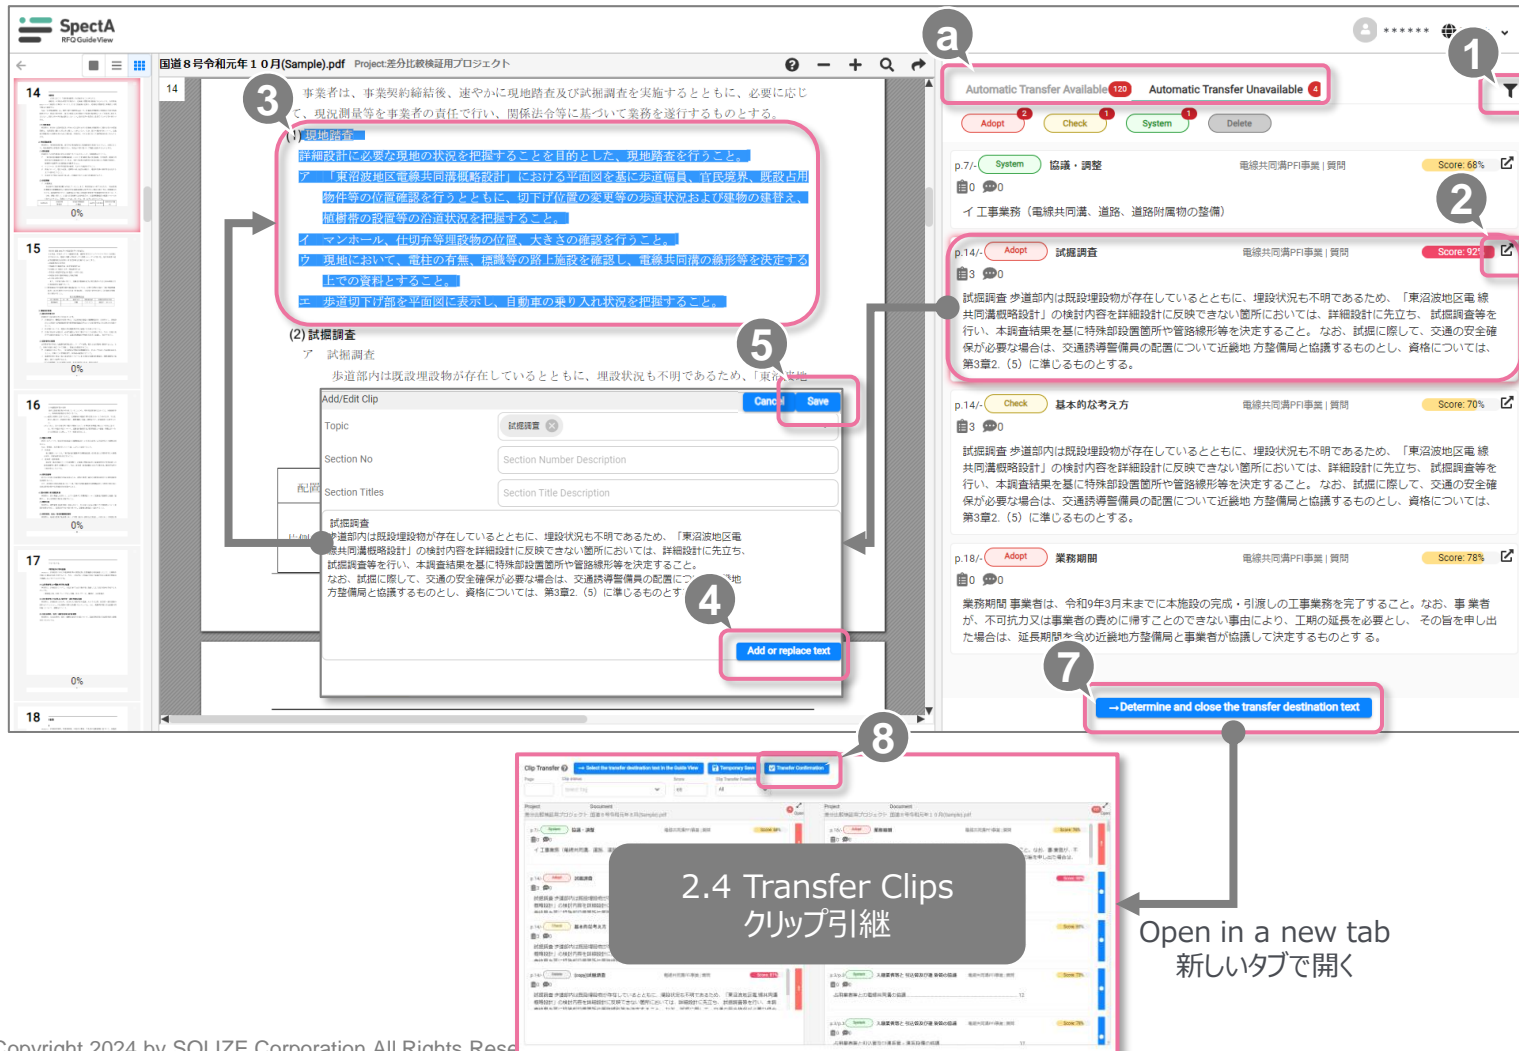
SpectA
RFQ Guide View

国道８号令和元年１０月(Sample).pdf Project:差分比較検証用プロジェクト

14

事業者は、事業契約締結後、速やかに現地踏査及び試掘調査を実施するとともに、必要に応じて、現況測量等を事業者の責任で行い、関係法令等に基づいて業務を遂行するものとする。

(1) 現地踏査
詳細設計に必要な現地の状況を把握することを目的とした、現地踏査を行うこと。
ア 「東沼波地区電線共同溝概略設計」における平面図を基に歩道幅員、官民境界、既設占用物件等の位置確認を行うとともに、切下げ位置の変更等の歩道状況および建物の建ちそえ、植樹帯の設置等の沿道状況を把握すること。
イ マンホール、仕切弁等埋設物の位置、大きさの確認を行うこと。
ウ 現地において、電柱の有無、標識等の路上施設を確認し、電線共同溝の線形等を決定する上での資料とすること。
エ 歩道切下げ部を平面図に表示し、自動車の乗り入れ状況を把握すること。

(2) 試掘調査
ア 試掘調査
歩道部内は既設埋設物が存在しているとともに、埋設状況も不明であるため、「東沼波地

Add/Edit Clip
Cancel Save
Topic 試掘調査
Section No Section Number Description
Section Titles Section Title Description
試掘調査
歩道部内は既設埋設物が存在しているとともに、埋設状況も不明であるため、「東沼波地区電線共同溝概略設計」の検討内容を詳細設計に反映できない箇所においては、詳細設計に先立ち、試掘調査を行い、本調査結果を基に特殊部設置箇所や管路線形等を決定すること。
なお、試掘に際して、交通の安全確保が必要な場合は、交通誘導警備員の配置について近畿地方整備局と協議するものとし、資格については、第3章2.（5）に準じるものとする。
Add or replace text

15 16 17 18
0%

Automatic Transfer Available 120  Automatic Transfer Unavailable 4
Adopt 2  Check 1  System 1  Delete

p.7/- System 協議・調整 電線共同溝PFI事業 | 質問 Score: 68%
0 0
イ 工事業務（電線共同溝、道路、道路附属物の整備）

p.14/- Adopt 試掘調査 電線共同溝PFI事業 | 質問 Score: 92%
3 0
試掘調査 歩道部内は既設埋設物が存在しているとともに、埋設状況も不明であるため、「東沼波地区電線共同溝概略設計」の検討内容を詳細設計に反映できない箇所においては、詳細設計に先立ち、試掘調査を行い、本調査結果を基に特殊部設置箇所や管路線形等を決定すること。なお、試掘に際して、交通の安全確保が必要な場合は、交通誘導警備員の配置について近畿地 方整備局と協議するものとし、資格については、第3章2.（5）に準じるものとする。

p.14/- Check 基本的な考え方 電線共同溝PFI事業 | 質問 Score: 70%
3 0
試掘調査 歩道部内は既設埋設物が存在しているとともに、埋設状況も不明であるため、「東沼波地区電線共同溝概略設計」の検討内容を詳細設計に反映できない箇所においては、詳細設計に先立ち、試掘調査を行い、本調査結果を基に特殊部設置箇所や管路線形等を決定すること。なお、試掘に際して、交通の安全確保が必要な場合は、交通誘導警備員の配置について近畿地 方整備局と協議するものとし、資格については、第3章2.（5）に準じるものとする。

p.18/- Adopt 業務期間 電線共同溝PFI事業 | 質問 Score: 78%
0 0
業務期間 事業者は、令和9年3月末までに本施設の完成・引渡しの工事業務を完了すること。なお、事業者が、不可抗力又は事業者の責めに帰すことのできない事由により、工期の延長を必要とし、その旨を申し出た場合は、延長期間を含め近畿地方整備局と事業者が協議して決定するものとする。

→Determine and close the transfer destination text

2.4 Transfer Clips
クリップ引継

Open in a new tab
新しいタブで開く

Copyright 2024 by SOLIZE Corporation All Rights Rese